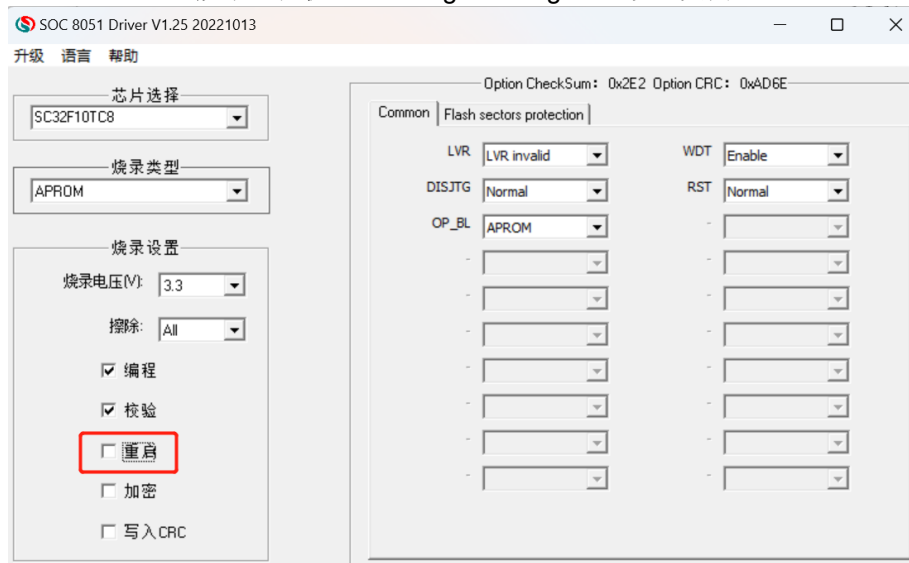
SOC 8051 Driver V1.25 20221013

升级 语言 帮助

芯片选择
SC32F10TC8

烧录类型
APROM

烧录设置
烧录电压(V): 3.3
擦除: All
编程
校验
重启
加密
写入CRC

Option CheckSum: 0x2E2 Option CRC: 0xAD6E

Common | Flash sectors protection

LVR LVR invalid
DISJTG Normal
OP_BL APROM
WDT Enable
RST Normal
-
-
-
-
-
-
-
-
-
-
-
-
-
-
-